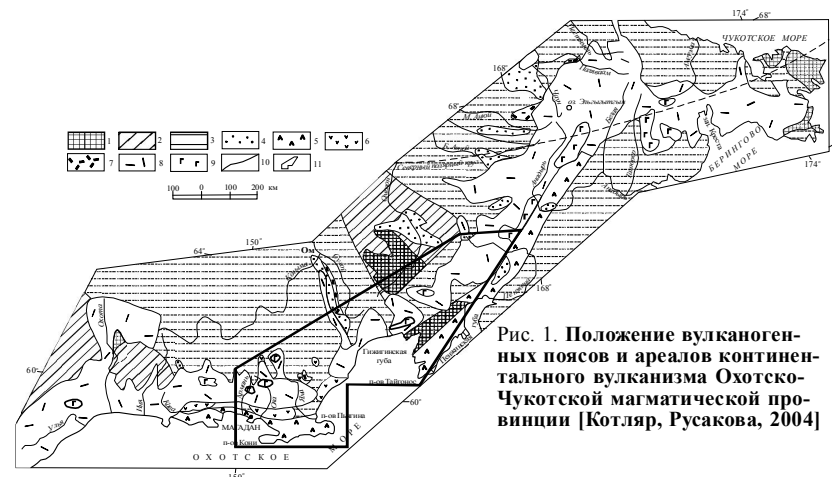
174° 68°

ЧУКОТСКОЕ МОРЕ

168°

68°

оз. Эльгыгытгын

БЕРИНГОВО МОРЕ

174°

1 2 3 4 5 6

7 8 9 10 11

100 0 100 200 км

150°

64°

Ом

168°

Рис. 1. **Положение вулканогенных поясов и ареалов континентального вулканизма Охотско-Чукотской магматической провинции [Котляр, Русакова, 2004]**

Гижигинская губа

п-ов Тайгонос

60°

60°

п-ов Пьягина

МАГАДАН

п-ов Кони

ОХОТСКОЕ МОРЕ

150°